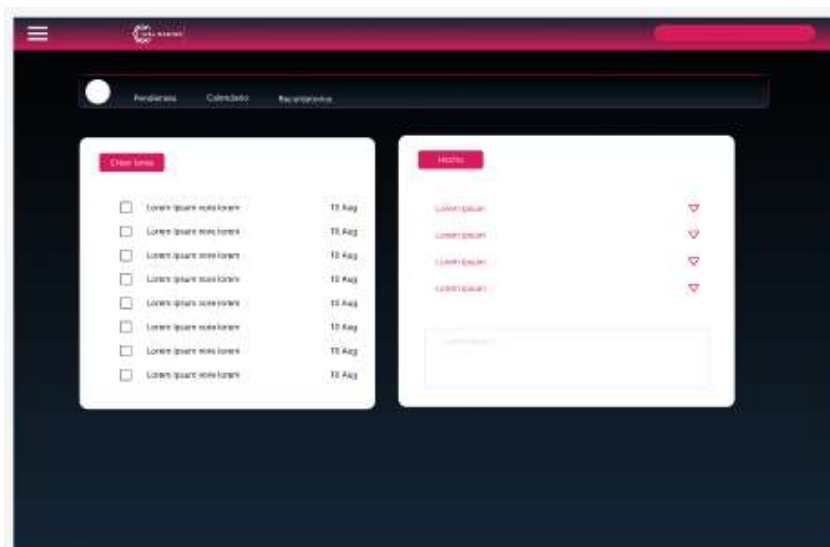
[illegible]

Pendientes Calendario Recordatorios

Crear tarea

Lorem ipsum nore lorem 15 Aug
Lorem ipsum nore lorem 15 Aug
Lorem ipsum nore lorem 15 Aug
Lorem ipsum nore lorem 15 Aug
Lorem ipsum nore lorem 15 Aug
Lorem ipsum nore lorem 15 Aug
Lorem ipsum nore lorem 15 Aug
Lorem ipsum nore lorem 15 Aug

Hecho

Lorem ipsum
Lorem ipsum
Lorem ipsum
Lorem ipsum

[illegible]